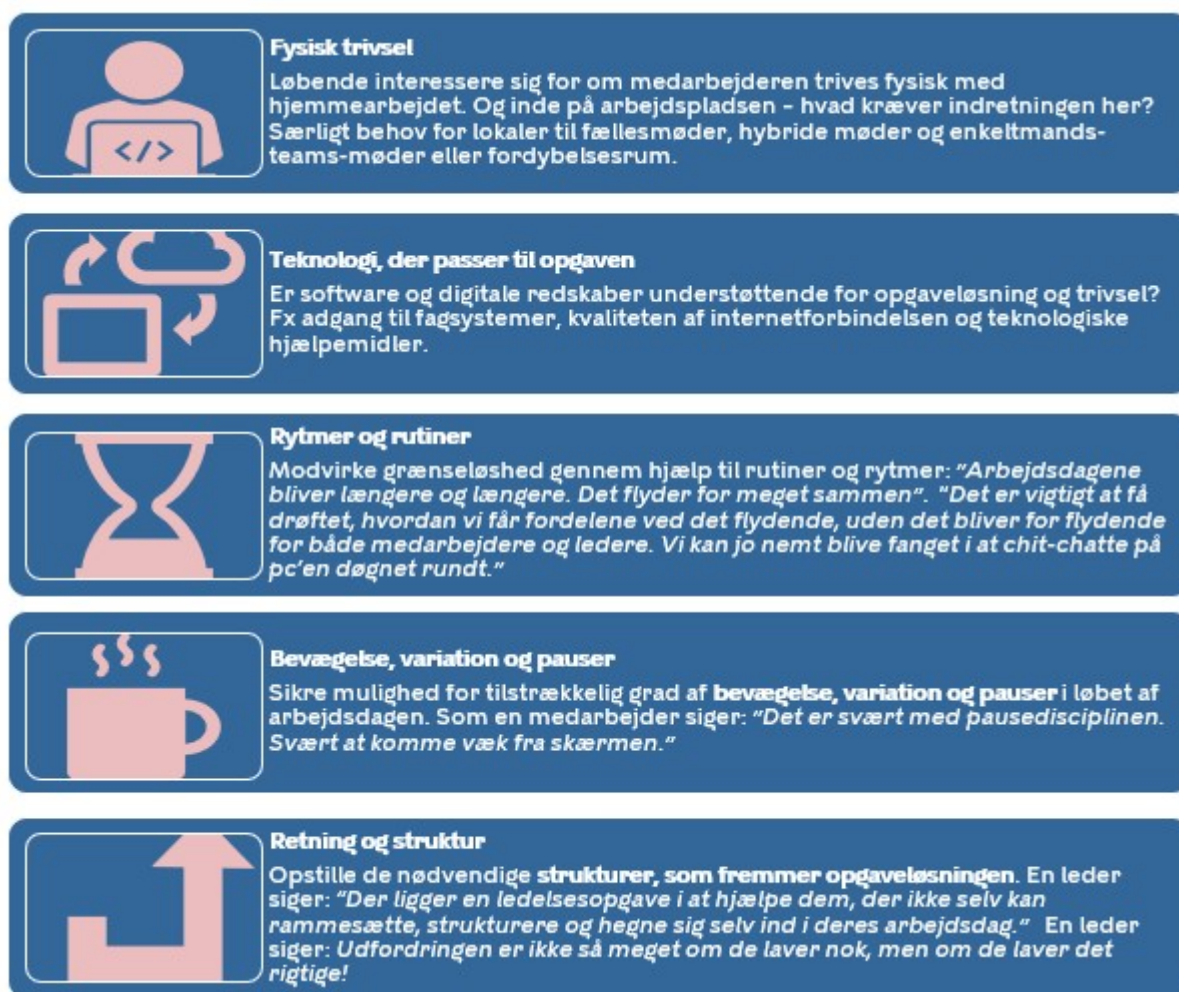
</>

Fysisk trivsel

Løbende interessere sig for om medarbejderen trives fysisk med hjemmearbejdet. Og inde på arbejdspladsen - hvad kræver indretningen her? Særligt behov for lokaler til fællesmøder, hybride møder og enkeltmands-teams-møder eller fordybelsesrum.

Teknologi, der passer til opgaven

Er software og digitale redskaber understøttende for opgaveløsning og trivsel? Fx adgang til fagsystemer, kvaliteten af internetforbindelsen og teknologiske hjælpemidler.

Rytmer og rutiner

Modvirke grænseløshed gennem hjælp til rutiner og rytmer: "Arbejdsdagene bliver længere og længere. Det flyder for meget sammen". "Det er vigtigt at få drøftet, hvordan vi får fordelene ved det flydende, uden det bliver for flydende for både medarbejdere og ledere. Vi kan jo nemt blive fanget i at chit-chatte på pc'en døgnet rundt."

Bevægelse, variation og pauser

Sikre mulighed for tilstrækkelig grad af bevægelse, variation og pauser i løbet af arbejdsdagen. Som en medarbejder siger: "Det er svært med pausedisciplinen. Svært at komme væk fra skærmen."

Retning og struktur

Opstille de nødvendige strukturer, som fremmer opgaveløsningen. En leder siger: "Der ligger en ledelsesopgave i at hjælpe dem, der ikke selv kan rammesætte, strukturere og hegne sig selv ind i deres arbejdsdag." En leder siger: Udfordringen er ikke så meget om de laver nok, men om de laver det rigtige!